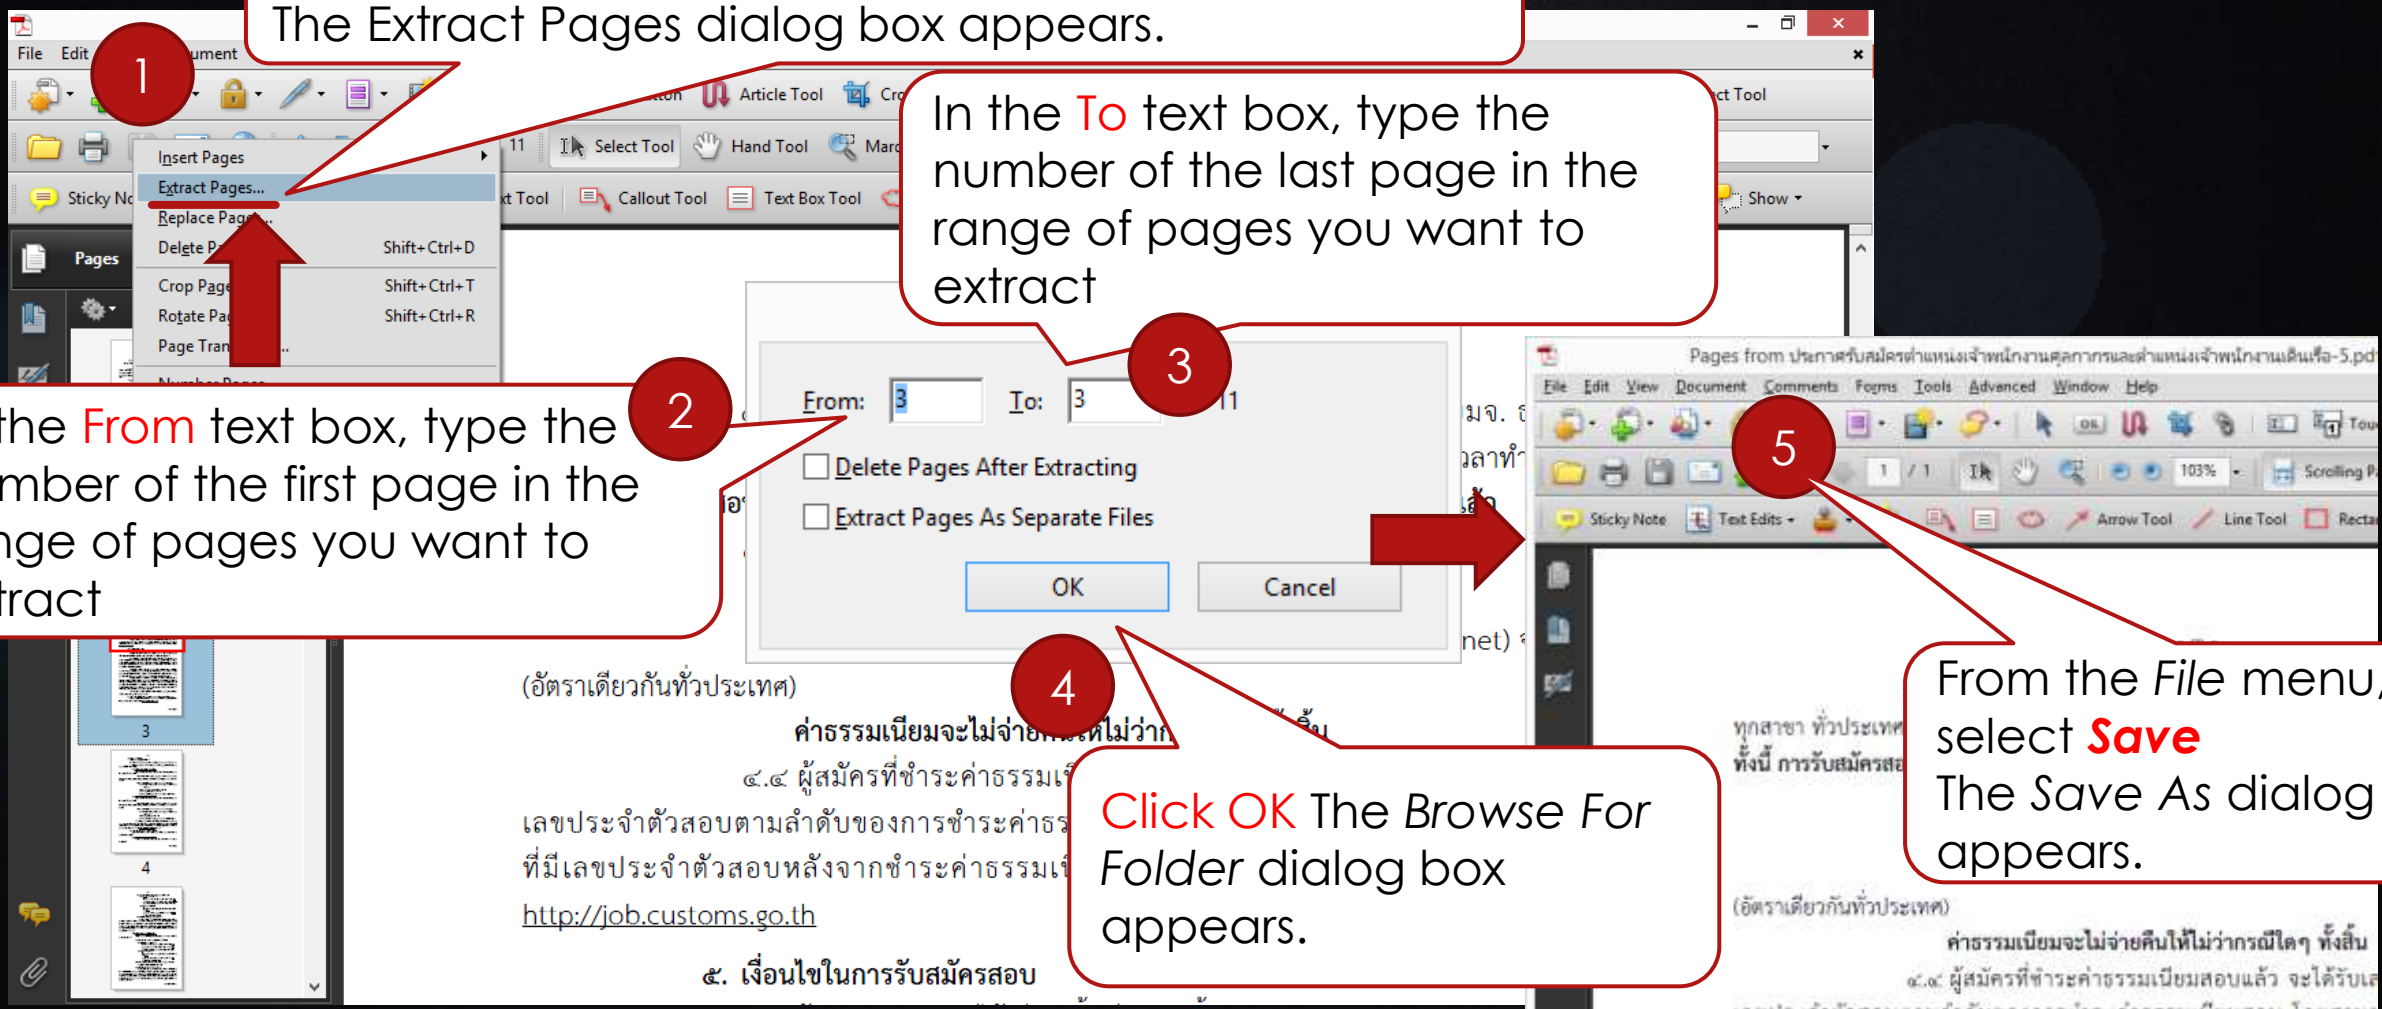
File Edit ument

1

The Extract Pages dialog box appears.

Article Tool Cro ct Tool

Select Tool Hand Tool Mar

Insert Pages
Extract Pages...
Replace Pages...
Delete P Shift+Ctrl+D
Crop Page Shift+Ctrl+T
Rotate Pa Shift+Ctrl+R
Page Tran

Sticky No Callout Tool Text Box Tool Show

Pages

In the To text box, type the number of the last page in the range of pages you want to extract

3

the From text box, type the mber of the first page in the nge of pages you want to tract

2

From: 3 To: 3 11

Delete Pages After Extracting
Extract Pages As Separate Files

OK Cancel

4

Click OK The Browse For Folder dialog box appears.

5

Pages from ประกาศรับสมัครตำแหน่งเจ้าพนักงานศุลกากรและตำแหน่งเจ้าพนักงานเดินเรือ-5.pd

File Edit View Document Comments Forms Tools Advanced Window Help

Sticky Note Text Edits Arrow Tool Line Tool Recta

From the File menu, select Save
The Save As dialog appears.

(อัตราเดียวกันทั่วประเทศ)
ค่าธรรมเนียมจะไม่จ่ายคืนให้ไม่ว่ากรณีใดๆ ทั้งสิ้น
๔.๔ ผู้สมัครที่ชำระค่าธรรมเนียมสอบแล้ว จะได้รับเ
เลขประจำตัวสอบตามลำดับของการชำระค่าธร
ที่มีเลขประจำตัวสอบหลังจากชำระค่าธรรมเ
http://job.customs.go.th
๕. เงื่อนไขในการรับสมัครสอบ

3
4